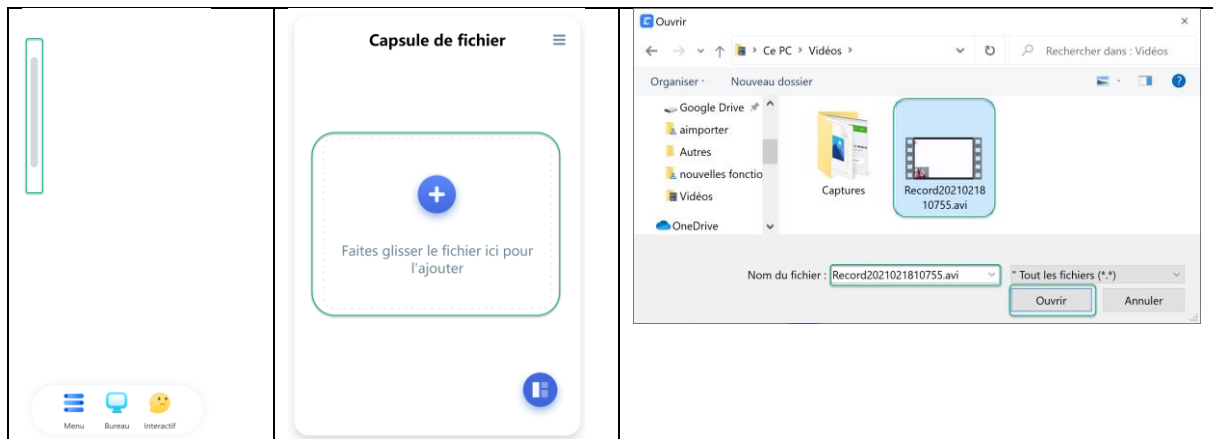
Menu Bureau Interactif

Capsule de fichier

Faites glisser le fichier ici pour l'ajouter

Ouvrir

Ce PC › Vidéos ›

Rechercher dans : Vidéos

Organiser ▾ Nouveau dossier

Google Drive
aimporter
Autres
nouvelles fonctio
Vidéos
OneDrive

Captures

Record20210218 10755.avi

Nom du fichier : Record2021021810755.avi

* Tout les fichiers (*.*)

Ouvrir

Annuler